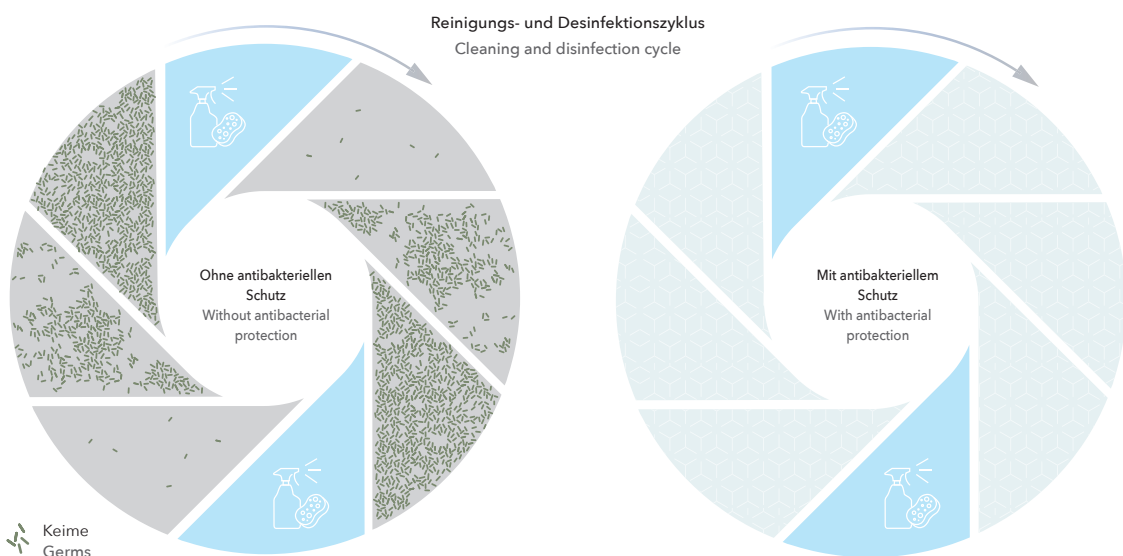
Reinigungs- und Desinfektionszyklus
Cleaning and disinfection cycle

Ohne antibakteriellen Schutz
Without antibacterial protection

Mit antibakteriellem Schutz
With antibacterial protection

Keime
Germs